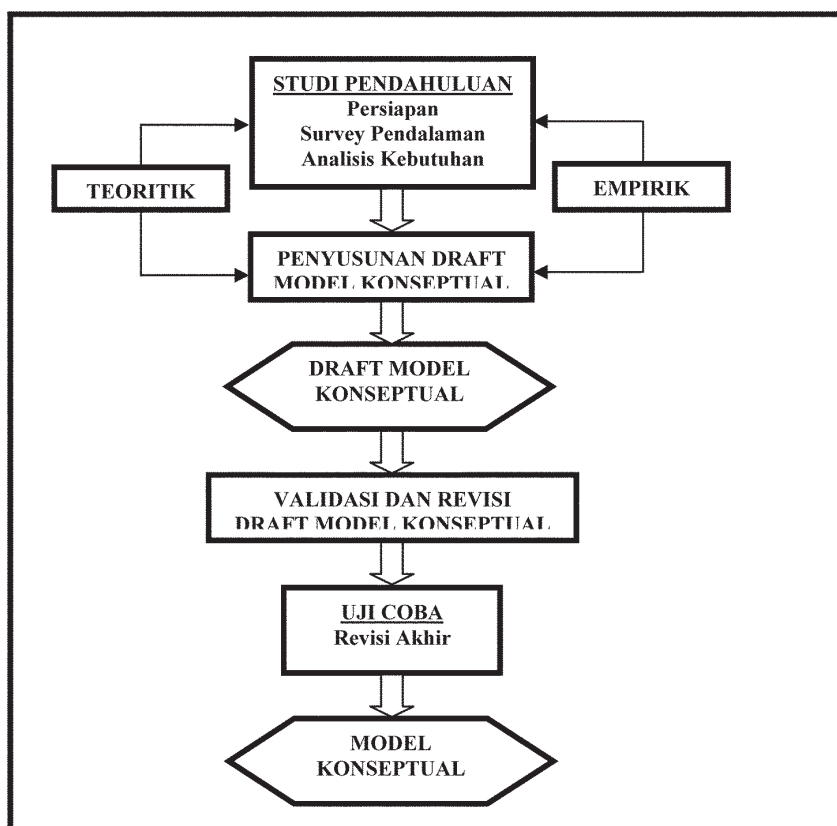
STUDI PENDAHULUAN
Persiapan
Survey Pendalaman
Analisis Kebutuhan

TEORITIK

EMPIRIK

PENYUSUNAN DRAFT MODEL KONSEPTUAL

DRAFT MODEL KONSEPTUAL

VALIDASI DAN REVISI DRAFT MODEL KONSEPTUAL

UJI COBA
Revisi Akhir

MODEL KONSEPTUAL